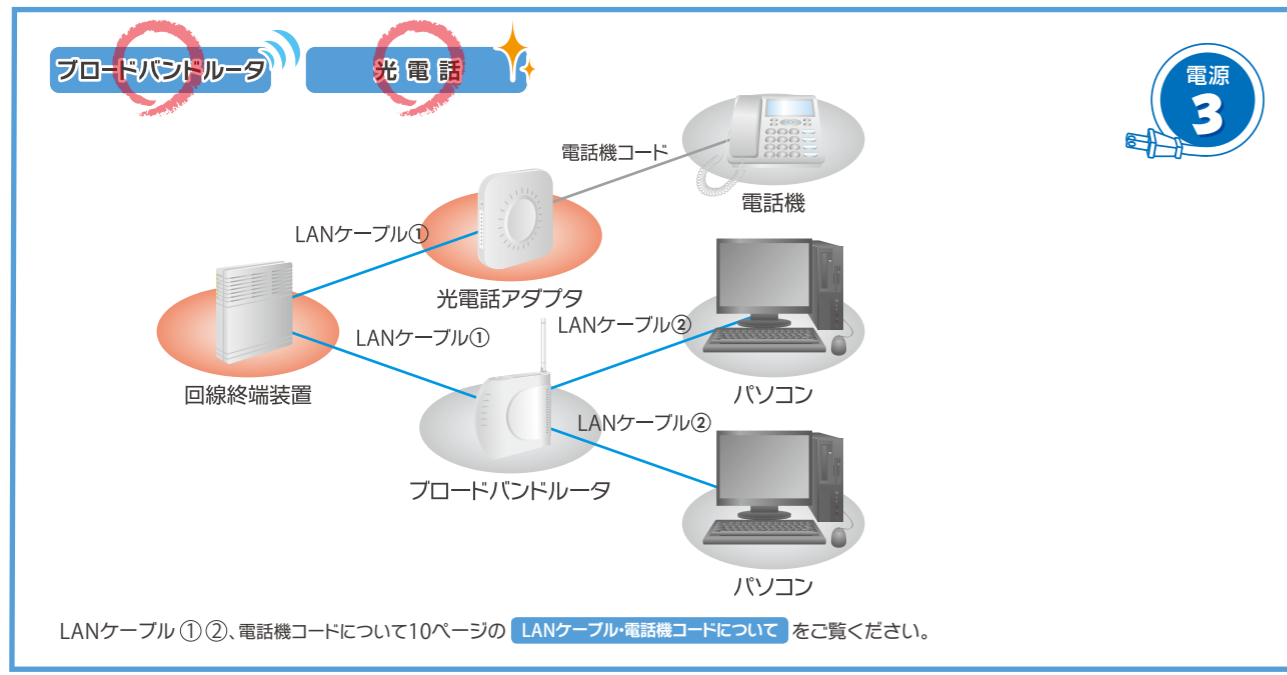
ブロードバンドルータ　光電話

電源
3

電話機コード

電話機

LANケーブル①

光電話アダプタ

LANケーブル①

LANケーブル②

回線終端装置

パソコン

LANケーブル②

ブロードバンドルータ

パソコン

LANケーブル ①②、電話機コードについて10ページの LANケーブル・電話機コードについて をご覧ください。